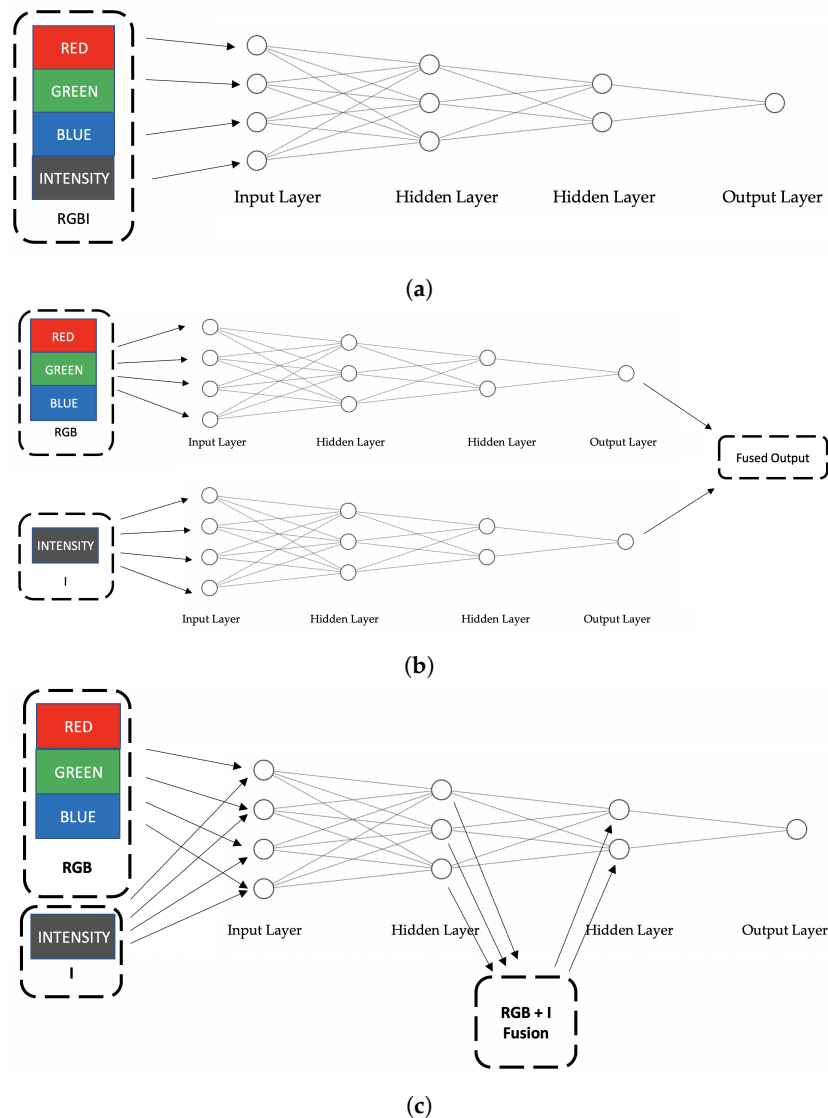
RED
GREEN
BLUE
INTENSITY
RGBI

Input Layer
Hidden Layer
Hidden Layer
Output Layer

(a)

RED
GREEN
BLUE
RGB

Input Layer
Hidden Layer
Hidden Layer
Output Layer

Fused Output

INTENSITY
I

Input Layer
Hidden Layer
Hidden Layer
Output Layer

(b)

RED
GREEN
BLUE
RGB

INTENSITY
I

Input Layer
Hidden Layer
Hidden Layer
Output Layer

RGB + I Fusion

(c)